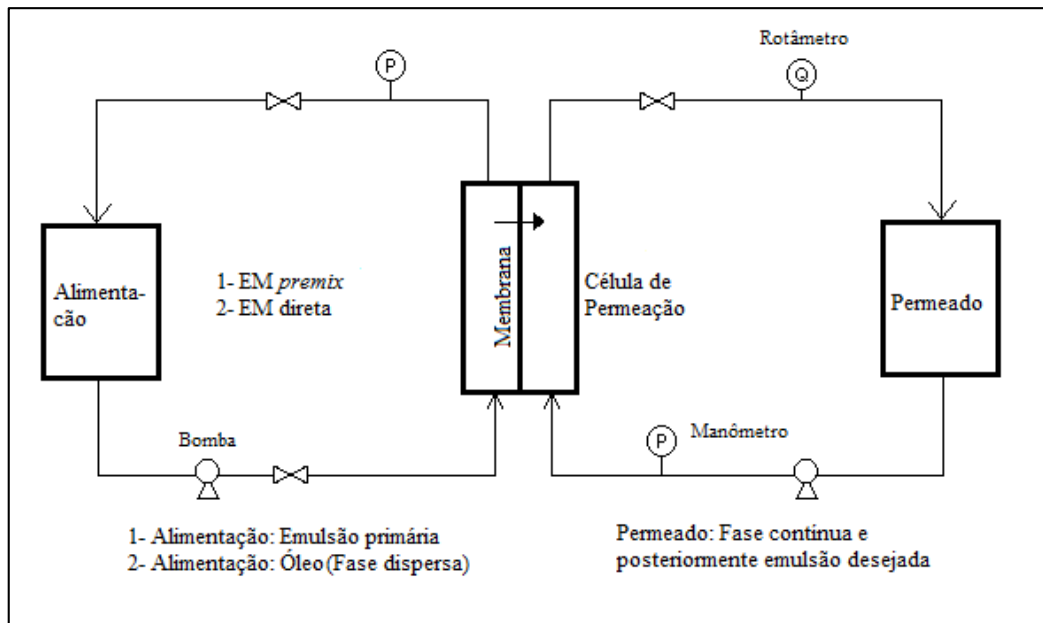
P

Rotâmetro

Q

Alimentação

1- EM *premix*
2- EM direta

Membrana

Célula de Permeação

Permeado

Bomba

P

Manômetro

1- Alimentação: Emulsão primária
2- Alimentação: Óleo(Fase dispersa)

Permeado: Fase contínua e posteriormente emulsão desejada